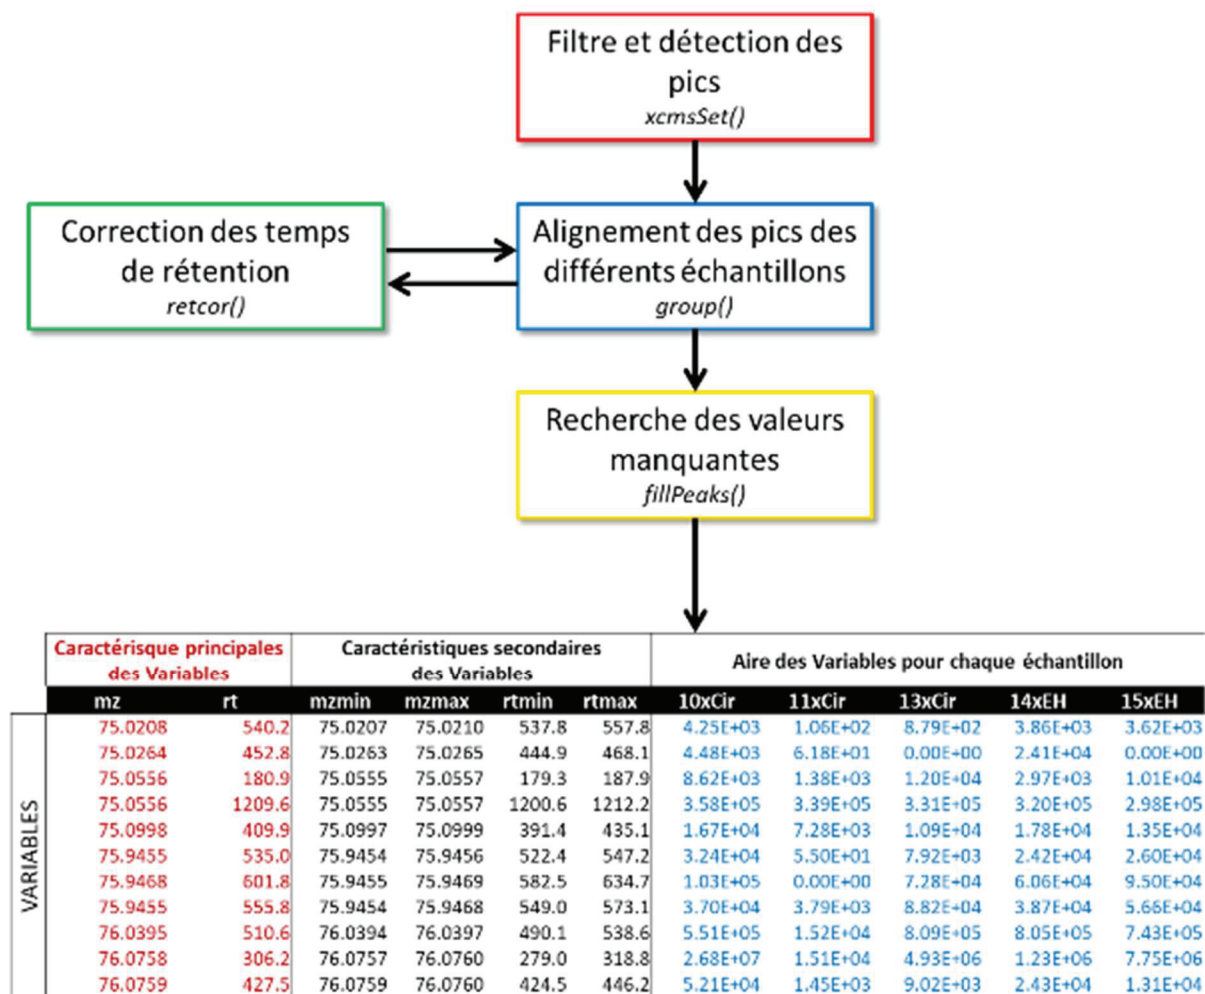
Filtre et détection des pics
xcmsSet()

Correction des temps de rétention
retcor()

Alignement des pics des différents échantillons
group()

Recherche des valeurs manquantes
fillPeaks()

| | Caractérisque principales des Variables | | Caractéristiques secondaires des Variables | | | | Aire des Variables pour chaque échantillon | | | | |
|---|---|---|---|---|---|---|---|---|---|---|---|
| | mz | rt | mzmin | mzmax | rtmin | rtmax | 10xCir | 11xCir | 13xCir | 14xEH | 15xEH |
| VARIABLES | 75.0208 | 540.2 | 75.0207 | 75.0210 | 537.8 | 557.8 | 4.25E+03 | 1.06E+02 | 8.79E+02 | 3.86E+03 | 3.62E+03 |
| | 75.0264 | 452.8 | 75.0263 | 75.0265 | 444.9 | 468.1 | 4.48E+03 | 6.18E+01 | 0.00E+00 | 2.41E+04 | 0.00E+00 |
| | 75.0556 | 180.9 | 75.0555 | 75.0557 | 179.3 | 187.9 | 8.62E+03 | 1.38E+03 | 1.20E+04 | 2.97E+03 | 1.01E+04 |
| | 75.0556 | 1209.6 | 75.0555 | 75.0557 | 1200.6 | 1212.2 | 3.58E+05 | 3.39E+05 | 3.31E+05 | 3.20E+05 | 2.98E+05 |
| | 75.0998 | 409.9 | 75.0997 | 75.0999 | 391.4 | 435.1 | 1.67E+04 | 7.28E+03 | 1.09E+04 | 1.78E+04 | 1.35E+04 |
| | 75.9455 | 535.0 | 75.9454 | 75.9456 | 522.4 | 547.2 | 3.24E+04 | 5.50E+01 | 7.92E+03 | 2.42E+04 | 2.60E+04 |
| | 75.9468 | 601.8 | 75.9455 | 75.9469 | 582.5 | 634.7 | 1.03E+05 | 0.00E+00 | 7.28E+04 | 6.06E+04 | 9.50E+04 |
| | 75.9455 | 555.8 | 75.9454 | 75.9468 | 549.0 | 573.1 | 3.70E+04 | 3.79E+03 | 8.82E+04 | 3.87E+04 | 5.66E+04 |
| | 76.0395 | 510.6 | 76.0394 | 76.0397 | 490.1 | 538.6 | 5.51E+05 | 1.52E+04 | 8.09E+05 | 8.05E+05 | 7.43E+05 |
| | 76.0758 | 306.2 | 76.0757 | 76.0760 | 279.0 | 318.8 | 2.68E+07 | 1.51E+04 | 4.93E+06 | 1.23E+06 | 7.75E+06 |
| | 76.0759 | 427.5 | 76.0759 | 76.0760 | 424.5 | 446.2 | 5.21E+04 | 1.45E+03 | 9.02E+03 | 2.43E+04 | 1.31E+04 |